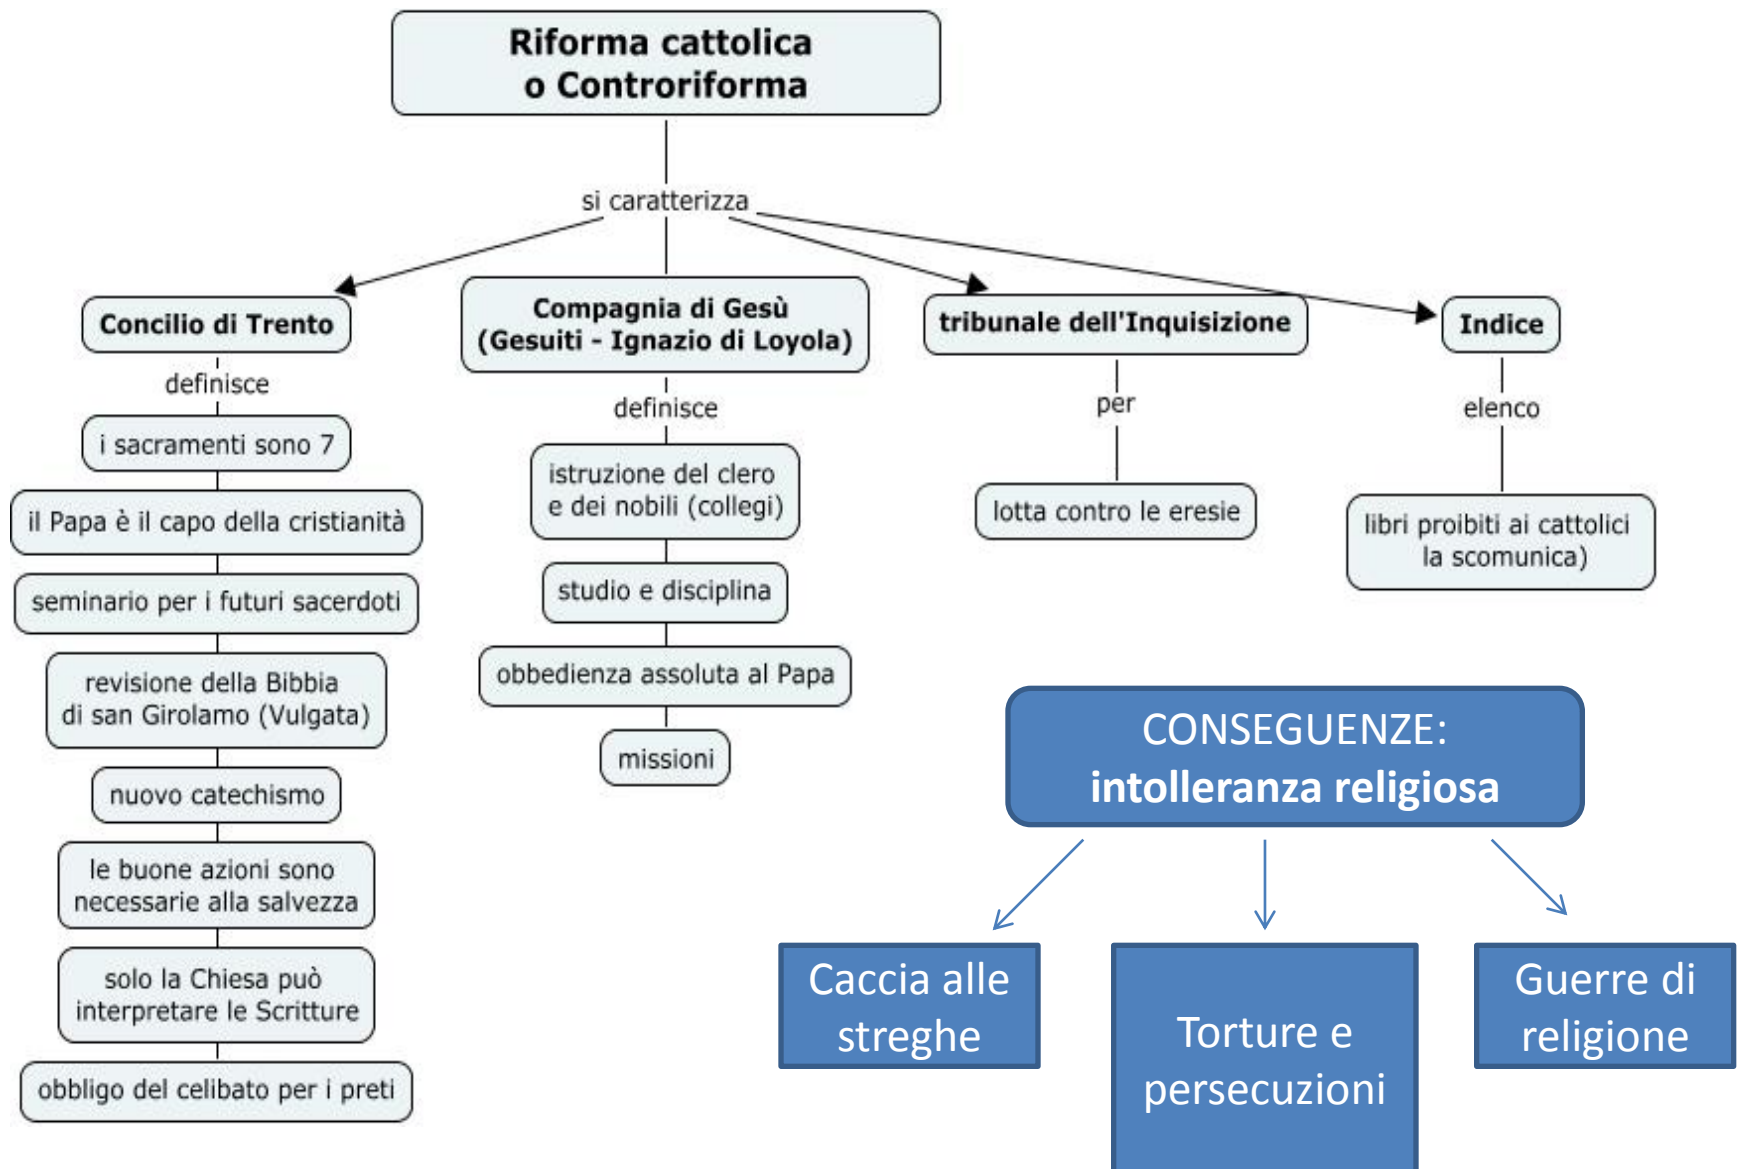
Riforma cattolica o Controriforma

si caratterizza

Concilio di Trento

definisce

i sacramenti sono 7

il Papa è il capo della cristianità

seminario per i futuri sacerdoti

revisione della Bibbia di san Girolamo (Vulgata)

nuovo catechismo

le buone azioni sono necessarie alla salvezza

solo la Chiesa può interpretare le Scritture

obbligo del celibato per i preti

Compagnia di Gesù (Gesuiti - Ignazio di Loyola)

definisce

istruzione del clero e dei nobili (collegi)

studio e disciplina

obbedienza assoluta al Papa

missioni

tribunale dell'Inquisizione

per

lotta contro le eresie

Indice

elenco

libri proibiti ai cattolici la scomunica)

CONSEGUENZE: intolleranza religiosa

Caccia alle streghe

Torture e persecuzioni

Guerre di religione